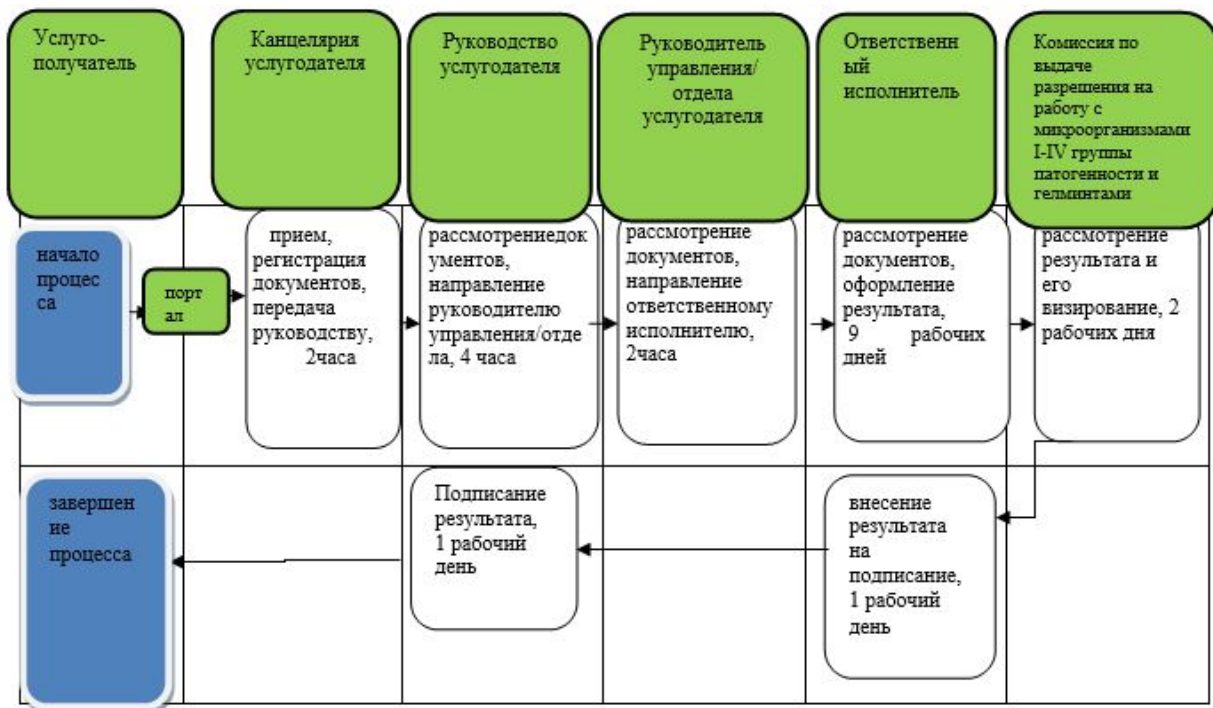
Услуго-получатель

Канцелярия услугодателя

Руководство услугодателя

Руководитель управления/ отдела услугодателя

Ответственный исполнитель

Комиссия по выдаче разрешения на работу с микроорганизмами I-IV группы патогенности и гельминтами

начало процесса

портал

прием, регистрация документов, передача руководству, 2часа

рассмотрениедокументов, направление руководителю управления/отдела, 4 часа

рассмотрение документов, направление ответственному исполнителю, 2часа

рассмотрение документов, оформление результата, 9 рабочих дней

рассмотрение результата и его визирование, 2 рабочих дня

завершение процесса

Подписание результата, 1 рабочий день

внесение результата на подписание, 1 рабочий день